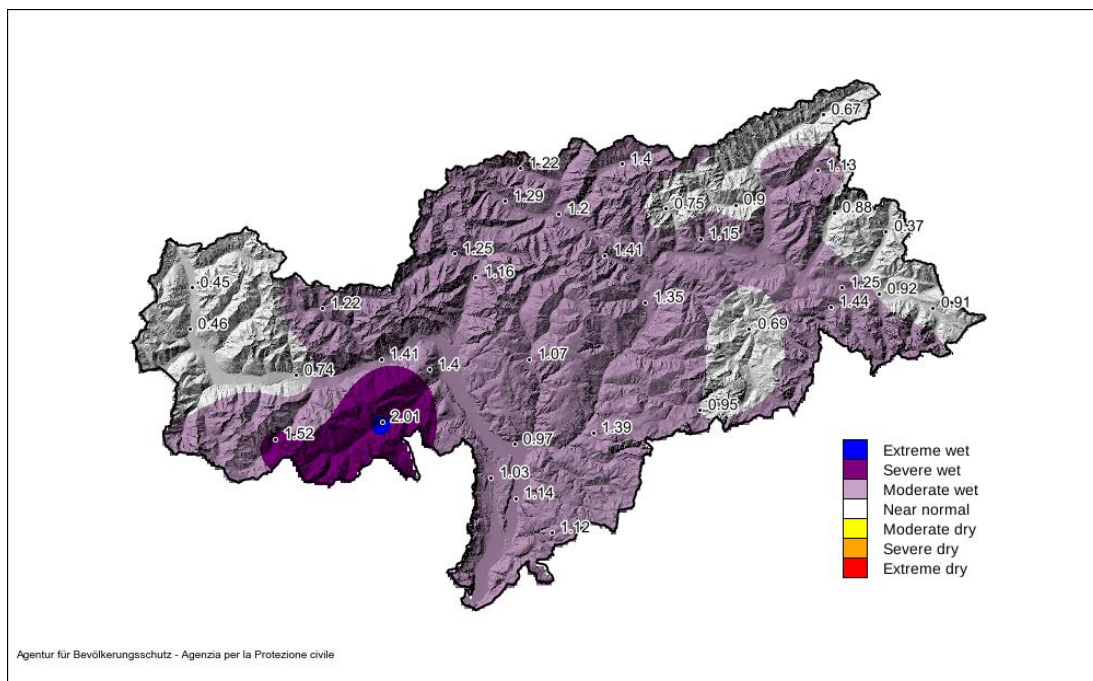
0.67
1.22
1.4
1.13
1.29
1.2
0.75
0.9
0.88
0.37
1.25
1.15
1.41
1.16
0.45
1.25
0.92
0.91
1.22
1.35
1.44
0.46
0.69
1.41
1.4
1.07
0.74
0.95
2.01
1.52
0.97
1.39
1.03
1.14
1.12

Extreme wet
Severe wet
Moderate wet
Near normal
Moderate dry
Severe dry
Extreme dry

Agentur für Bevölkerungsschutz - Agenzia per la Protezione civile